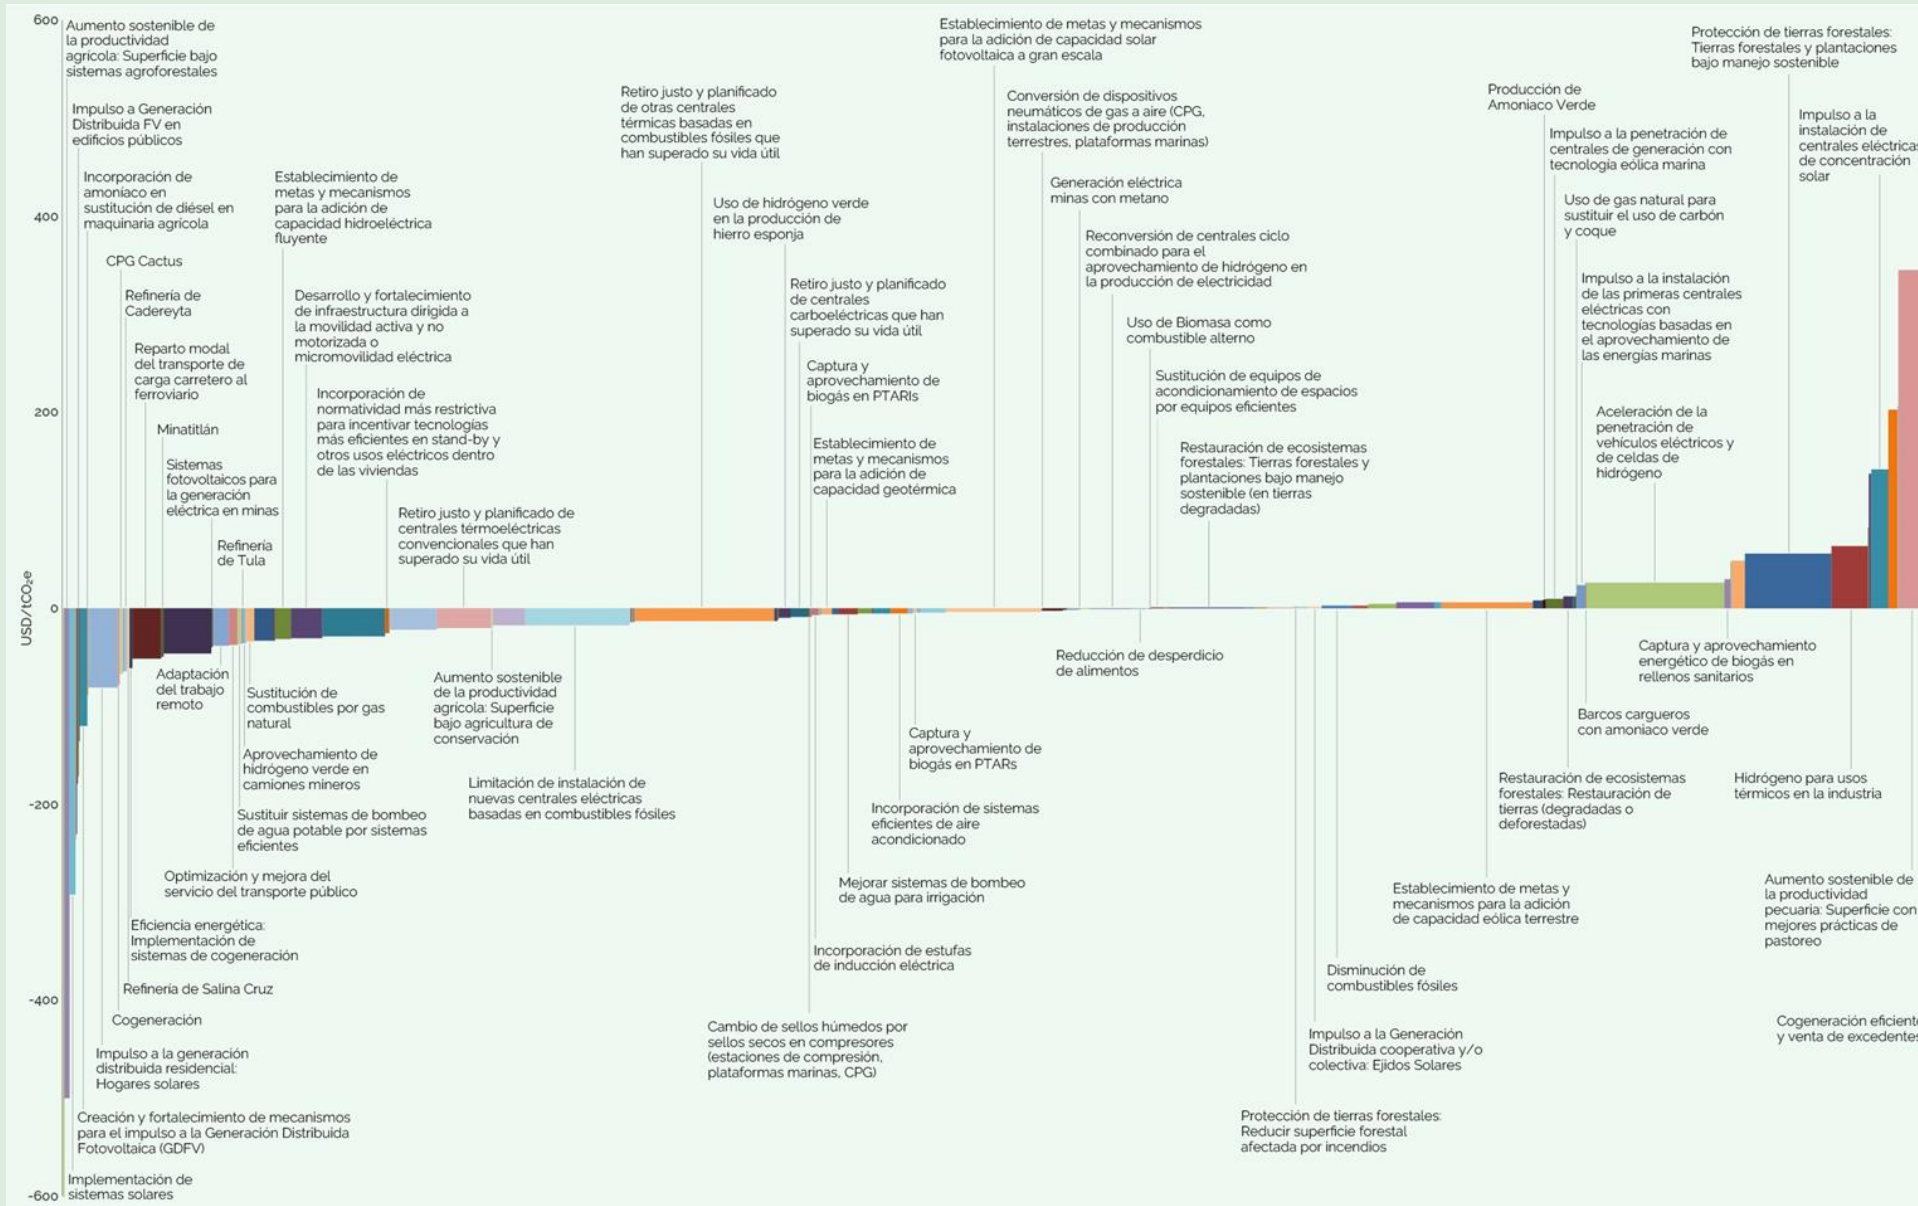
600
400
200
0
-200
-400
-600
USD/tCO₂e

Aumento sostenible de la productividad agrícola: Superficie bajo sistemas agroforestales

Impulso a Generación Distribuida FV en edificios públicos

Incorporación de amoniaco en sustitución de diésel en maquinaria agrícola

CPG Cactus

Refinería de Cadereyta

Reparto modal del transporte de carga carretero al ferroviario

Minatitlán

Sistemas fotovoltaicos para la generación eléctrica en minas

Refinería de Tula

Establecimiento de metas y mecanismos para la adición de capacidad hidroeléctrica fluyente

Desarrollo y fortalecimiento de infraestructura dirigida a la movilidad activa y no motorizada o micromovilidad eléctrica

Incorporación de normatividad más restrictiva para incentivar tecnologías más eficientes en stand-by y otros usos eléctricos dentro de las viviendas

Retiro justo y planificado de centrales termoeléctricas convencionales que han superado su vida útil

Retiro justo y planificado de otras centrales térmicas basadas en combustibles fósiles que han superado su vida útil

Uso de hidrógeno verde en la producción de hierro esponja

Retiro justo y planificado de centrales carboeléctricas que han superado su vida útil

Captura y aprovechamiento de biogás en PTARs

Establecimiento de metas y mecanismos para la adición de capacidad geotérmica

Establecimiento de metas y mecanismos para la adición de capacidad solar fotovoltaica a gran escala

Conversión de dispositivos neumáticos de gas a aire (CPG, instalaciones de producción terrestres, plataformas marinas)

Generación eléctrica minas con metano

Reconversión de centrales ciclo combinado para el aprovechamiento de hidrógeno en la producción de electricidad

Uso de Biomasa como combustible alterno

Sustitución de equipos de acondicionamiento de espacios por equipos eficientes

Restauración de ecosistemas forestales: Tierras forestales y plantaciones bajo manejo sostenible (en tierras degradadas)

Producción de Amoniaco Verde

Impulso a la penetración de centrales de generación con tecnología eólica marina

Uso de gas natural para sustituir el uso de carbón y coque

Impulso a la instalación de las primeras centrales eléctricas con tecnologías basadas en el aprovechamiento de las energías marinas

Aceleración de la penetración de vehículos eléctricos y de celdas de hidrógeno

Protección de tierras forestales: Tierras forestales y plantaciones bajo manejo sostenible

Impulso a la instalación de centrales eléctricas de concentración solar

Adaptación del trabajo remoto

Sustitución de combustibles por gas natural

Aprovechamiento de hidrógeno verde en camiones mineros

Sustituir sistemas de bombeo de agua potable por sistemas eficientes

Optimización y mejora del servicio del transporte público

Eficiencia energética: Implementación de sistemas de cogeneración

Refinería de Salina Cruz

Cogeneración

Impulso a la generación distribuida residencial: Hogares solares

Creación y fortalecimiento de mecanismos para el impulso a la Generación Distribuida Fotovoltaica (GDFV)

Implementación de sistemas solares

Aumento sostenible de la productividad agrícola: Superficie bajo agricultura de conservación

Limitación de instalación de nuevas centrales eléctricas basadas en combustibles fósiles

Cambio de sellos húmedos por sellos secos en compresores (estaciones de compresión, plataformas marinas, CPG)

Incorporación de estufas de inducción eléctrica

Mejorar sistemas de bombeo de agua para irrigación

Incorporación de sistemas eficientes de aire acondicionado

Captura y aprovechamiento de biogás en PTARs

Reducción de desperdicio de alimentos

Protección de tierras forestales: Reducir superficie forestal afectada por incendios

Impulso a la Generación Distribuida cooperativa y/o colectiva: Ejidos Solares

Disminución de combustibles fósiles

Establecimiento de metas y mecanismos para la adición de capacidad eólica terrestre

Restauración de ecosistemas forestales: Restauración de tierras (degradadas o deforestadas)

Barcos cargueros con amoniaco verde

Captura y aprovechamiento energético de biogás en rellenos sanitarios

Hidrógeno para usos térmicos en la industria

Aumento sostenible de la productividad pecuaria: Superficie con mejores prácticas de pastoreo

Cogeneración eficient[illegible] y venta de excedente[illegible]